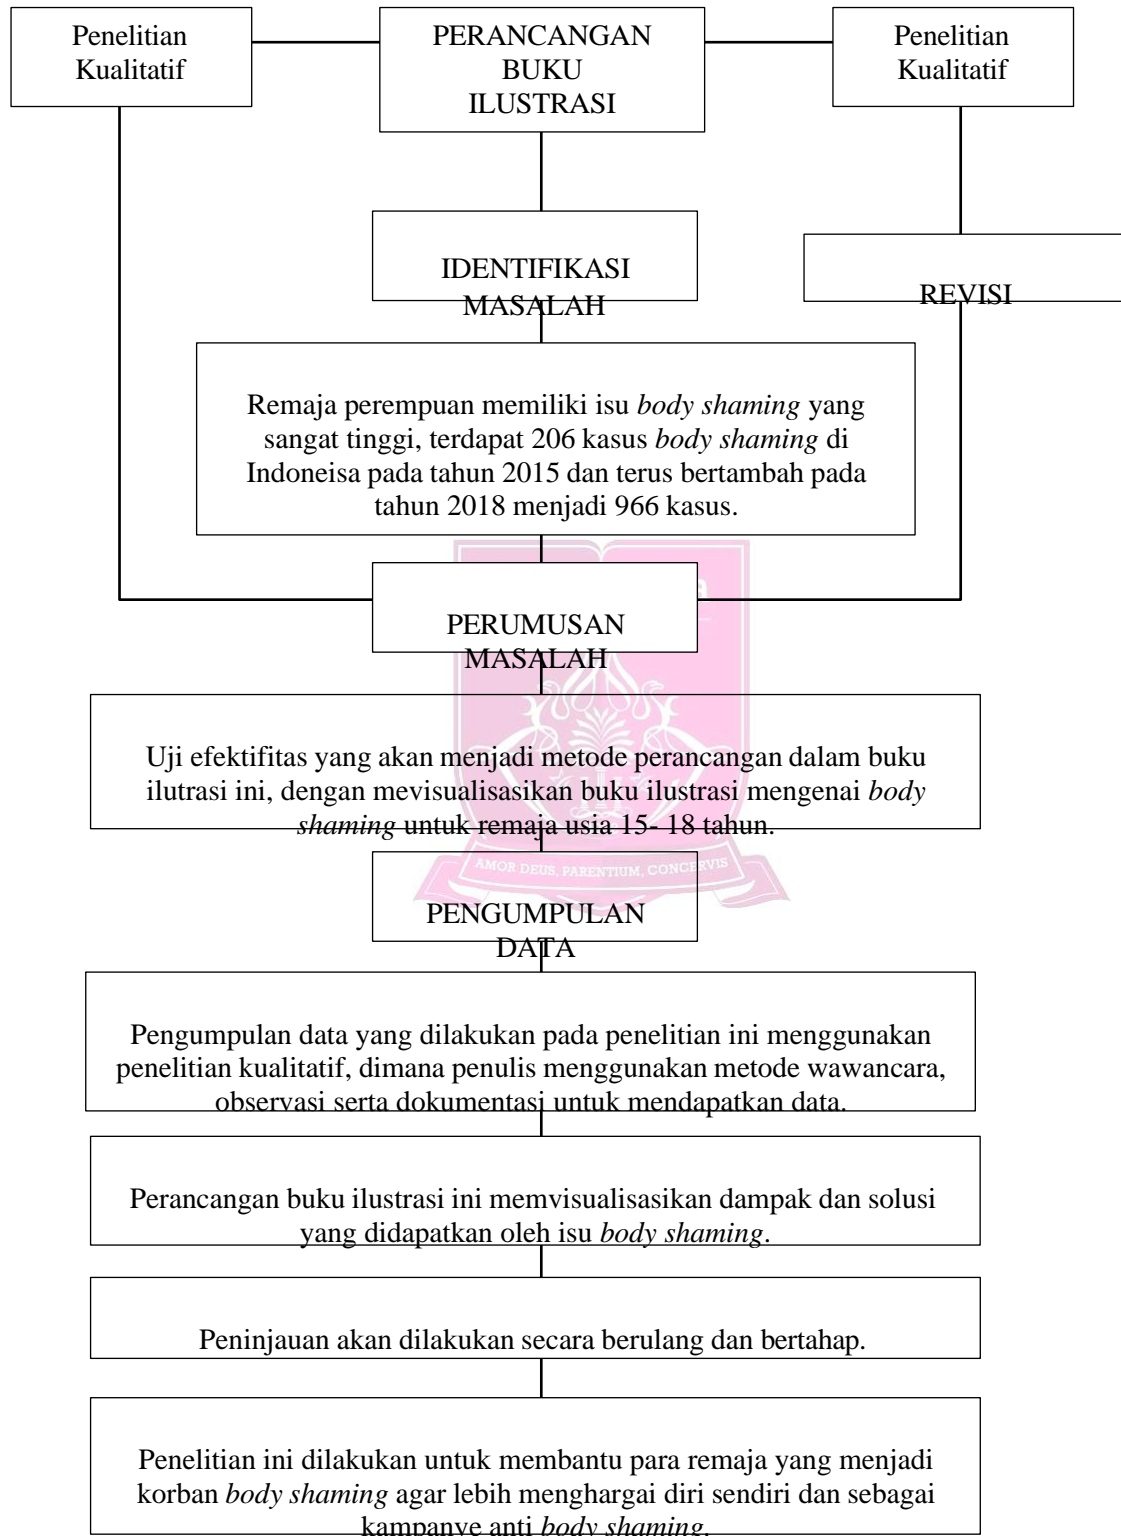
Penelitian Kualitatif

PERANCANGAN BUKU ILUSTRASI

Penelitian Kualitatif

IDENTIFIKASI MASALAH

REVISI

Remaja perempuan memiliki isu *body shaming* yang sangat tinggi, terdapat 206 kasus *body shaming* di Indoneisa pada tahun 2015 dan terus bertambah pada tahun 2018 menjadi 966 kasus.

PERUMUSAN MASALAH

Uji efektifitas yang akan menjadi metode perancangan dalam buku ilutrasi ini, dengan mevisualisasikan buku ilustrasi mengenai *body shaming* untuk remaja usia 15- 18 tahun.

AMOR DEUS, PARENTIUM, CONCERVIS

PENGUMPULAN DATA

Pengumpulan data yang dilakukan pada penelitian ini menggunakan penelitian kualitatif, dimana penulis menggunakan metode wawancara, observasi serta dokumentasi untuk mendapatkan data.

Perancangan buku ilustrasi ini memvisualisasikan dampak dan solusi yang didapatkan oleh isu *body shaming*.

Peninjauan akan dilakukan secara berulang dan bertahap.

Penelitian ini dilakukan untuk membantu para remaja yang menjadi korban *body shaming* agar lebih menghargai diri sendiri dan sebagai kampanye anti *body shaming*.